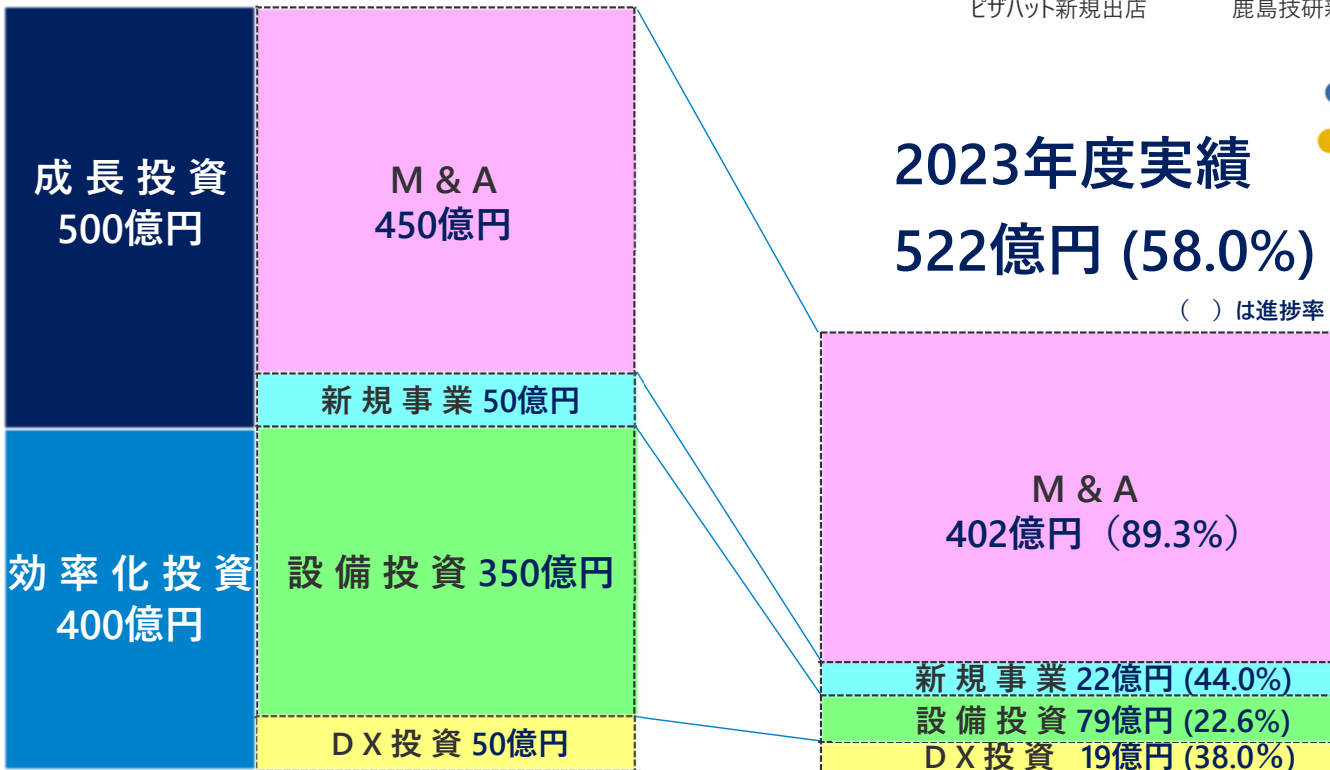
ピザハット新規出店

鹿島技研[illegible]

成長投資
500億円

M＆A
450億円

新規事業 50億円

効率化投資
400億円

設備投資 350億円

DX投資 50億円

2023年度実績
522億円 (58.0%)

（ ）は進捗率

M＆A
402億円（89.3%）

新規事業 22億円 (44.0%)

設備投資 79億円 (22.6%)

DX投資 19億円 (38.0%)